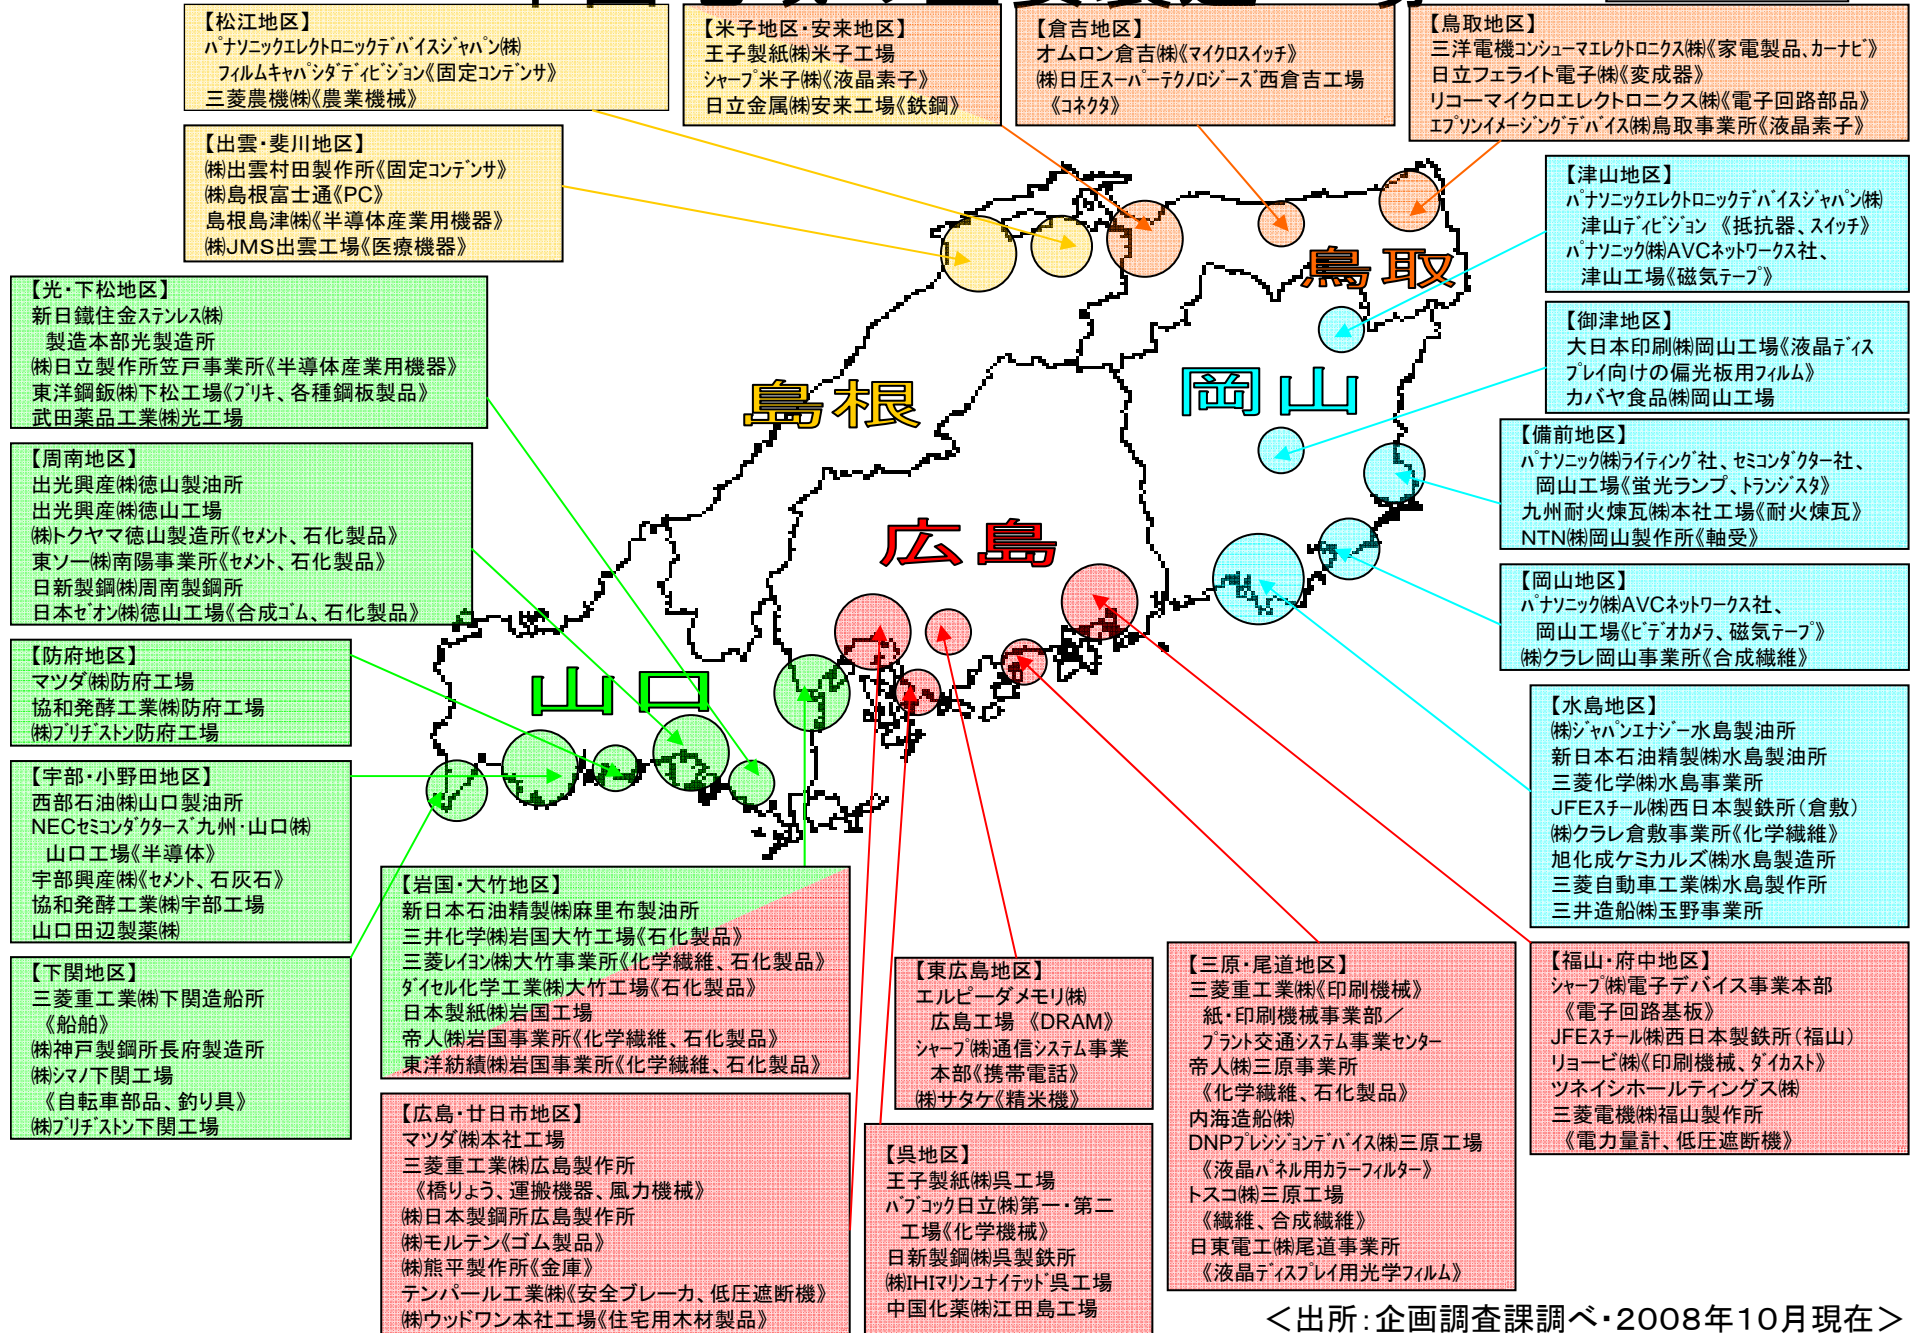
【松江地区】
ﾊﾟﾅｿﾆｯｸｴﾚｸﾄﾛﾆｯｸﾃﾞﾊﾞｲｽｼﾞｬﾊﾟﾝ㈱
ﾌｨﾙﾑｷｬﾊﾟｼﾀﾞﾃﾞｨﾋﾞｼﾞｮﾝ《固定ｺﾝﾃﾞﾝｻ》
三菱農機㈱《農業機械》

【米子地区・安来地区】
王子製紙㈱米子工場
ｼｬｰﾌﾟ米子㈱《液晶素子》
日立金属㈱安来工場《鉄鋼》

【倉吉地区】
オムロン倉吉㈱《ﾏｲｸﾛｽｲｯﾁ》
㈱日圧ｽｰﾊﾟｰﾃｸﾉﾛｼﾞｰｽﾞ西倉吉工場
《ｺﾈｸﾀ》

【鳥取地区】
三洋電機ｺﾝｼｭｰﾏｴﾚｸﾄﾛﾆｸｽ㈱《家電製品、ｶｰﾅﾋﾞ》
日立フェライト電子㈱《変成器》
リコーマイクロエレクトロニクス㈱《電子回路部品》
ｴﾌﾟｿﾝｲﾒｰｼﾞﾝｸﾞﾃﾞﾊﾞｲｽ㈱鳥取事業所《液晶素子》

【出雲・斐川地区】
㈱出雲村田製作所《固定ｺﾝﾃﾞﾝｻ》
㈱島根富士通《PC》
島根島津㈱《半導体産業用機器》
㈱JMS出雲工場《医療機器》

【津山地区】
ﾊﾟﾅｿﾆｯｸｴﾚｸﾄﾛﾆｯｸﾃﾞﾊﾞｲｽｼﾞｬﾊﾟﾝ㈱
津山ﾃﾞｨﾋﾞｼﾞｮﾝ 《抵抗器、ｽｲｯﾁ》
ﾊﾟﾅｿﾆｯｸ㈱AVCネットワークス社、
津山工場《磁気ﾃｰﾌﾟ》

鳥取

【光・下松地区】
新日鐵住金ｽﾃﾝﾚｽ㈱
製造本部光製造所
㈱日立製作所笠戸事業所《半導体産業用機器》
東洋鋼鈑㈱下松工場《ﾌﾞﾘｷ、各種鋼板製品》
武田薬品工業㈱光工場

【御津地区】
大日本印刷㈱岡山工場《液晶ﾃﾞｨｽﾌﾟﾚｲ向けの偏光板用ﾌｨﾙﾑ》
カバヤ食品㈱岡山工場

島根

岡山

【周南地区】
出光興産㈱徳山製油所
出光興産㈱徳山工場
㈱トクヤマ徳山製造所《ｾﾒﾝﾄ、石化製品》
東ソー㈱南陽事業所《ｾﾒﾝﾄ、石化製品》
日新製鋼㈱周南製鋼所
日本ｾﾞｵﾝ㈱徳山工場《合成ｺﾞﾑ、石化製品》

【備前地区】
ﾊﾟﾅｿﾆｯｸ㈱ﾗｲﾃｨﾝｸﾞ社、ｾﾐｺﾝﾀﾞｸﾀｰ社、
岡山工場《蛍光ランプ、ﾄﾗﾝｼﾞｽﾀ》
九州耐火煉瓦㈱本社工場《耐火煉瓦》
NTN㈱岡山製作所《軸受》

広島

【岡山地区】
ﾊﾟﾅｿﾆｯｸ㈱AVCネットワークス社、
岡山工場《ﾋﾞﾃﾞｵｶﾒﾗ、磁気ﾃｰﾌﾟ》
㈱クラレ岡山事業所《合成繊維》

【防府地区】
マツダ㈱防府工場
協和発酵工業㈱防府工場
㈱ﾌﾞﾘﾁﾞｽﾄﾝ防府工場

山口

【水島地区】
㈱ｼﾞｬﾊﾟﾝｴﾅｼﾞｰ水島製油所
新日本石油精製㈱水島製油所
三菱化学㈱水島事業所
JFEｽﾁｰﾙ㈱西日本製鉄所（倉敷）
㈱クラレ倉敷事業所《化学繊維》
旭化成ケミカルズ㈱水島製造所
三菱自動車工業㈱水島製作所
三井造船㈱玉野事業所

【宇部・小野田地区】
西部石油㈱山口製油所
NECｾﾐｺﾝﾀﾞｸﾀｰｽﾞ九州・山口㈱
山口工場《半導体》
宇部興産㈱《ｾﾒﾝﾄ、石灰石》
協和発酵工業㈱宇部工場
山口田辺製薬㈱

【岩国・大竹地区】
新日本石油精製㈱麻里布製油所
三井化学㈱岩国大竹工場《石化製品》
三菱ﾚｲﾖﾝ㈱大竹事業所《化学繊維、石化製品》
ﾀﾞｲｾﾙ化学工業㈱大竹工場《石化製品》
日本製紙㈱岩国工場
帝人㈱岩国事業所《化学繊維、石化製品》
東洋紡績㈱岩国事業所《化学繊維、石化製品》

【東広島地区】
エルピーダメモリ㈱
広島工場 《DRAM》
ｼｬｰﾌﾟ㈱通信システム事業本部《携帯電話》
㈱サタケ《精米機》

【三原・尾道地区】
三菱重工業㈱《印刷機械》
紙・印刷機械事業部／
ﾌﾟﾗﾝﾄ交通ｼｽﾃﾑ事業センター
帝人㈱三原事業所
《化学繊維、石化製品》
内海造船㈱
DNPﾌﾟﾚｼｼﾞｮﾝﾃﾞﾊﾞｲｽ㈱三原工場
《液晶ﾊﾟﾈﾙ用ｶﾗｰﾌｨﾙﾀｰ》
トスコ㈱三原工場
《繊維、合成繊維》
日東電工㈱尾道事業所
《液晶ﾃﾞｨｽﾌﾟﾚｲ用光学ﾌｨﾙﾑ》

【福山・府中地区】
ｼｬｰﾌﾟ㈱電子デバイス事業本部
《電子回路基板》
JFEｽﾁｰﾙ㈱西日本製鉄所（福山）
リョービ㈱《印刷機械、ﾀﾞｲｶｽﾄ》
ツネイシホールディングス㈱
三菱電機㈱福山製作所
《電力量計、低圧遮断機》

【下関地区】
三菱重工業㈱下関造船所
《船舶》
㈱神戸製鋼所長府製造所
㈱シマノ下関工場
《自転車部品、釣り具》
㈱ﾌﾞﾘﾁﾞｽﾄﾝ下関工場

【広島・廿日市地区】
マツダ㈱本社工場
三菱重工業㈱広島製作所
《橋りょう、運搬機器、風力機械》
㈱日本製鋼所広島製作所
㈱モルテン《ゴム製品》
㈱熊平製作所《金庫》
テンパール工業㈱《安全ブレーカ、低圧遮断機》
㈱ウッドワン本社工場《住宅用木材製品》

【呉地区】
王子製紙㈱呉工場
ﾊﾞﾌﾞｺｯｸ日立㈱第一・第二
工場《化学機械》
日新製鋼㈱呉製鉄所
㈱IHIﾏﾘﾝﾕﾅｲﾃｯﾄﾞ呉工場
中国化薬㈱江田島工場

＜出所：企画調査課調べ・2008年10月現在＞